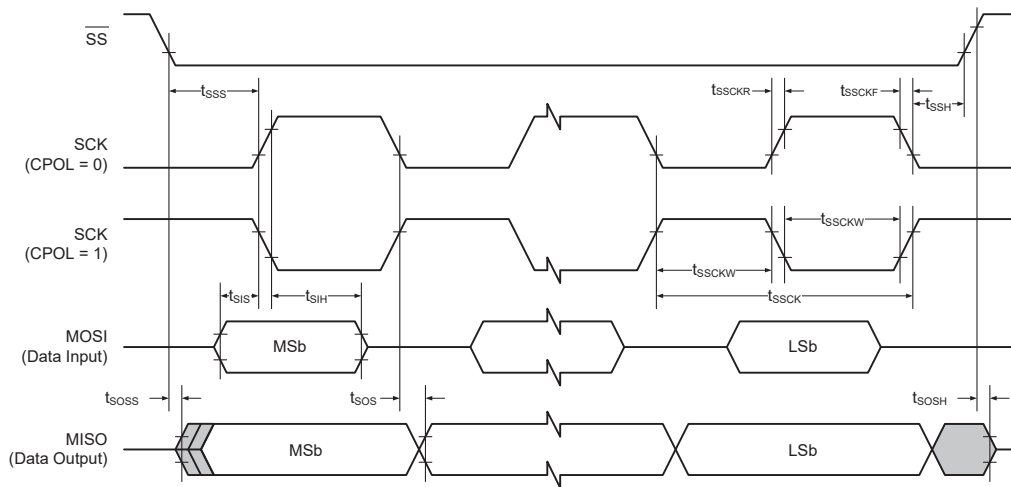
$\overline{SS}$

$t_{SSS}$

$t_{SSCKR}$

$t_{SSCKF}$

$t_{SSH}$

SCK (CPOL = 0)

SCK (CPOL = 1)

$t_{SSCKW}$

$t_{SSCKW}$

$t_{SIS}$

$t_{SIH}$

$t_{SSCK}$

MOSI (Data Input)

MSb

LSb

$t_{SOSS}$

$t_{SOS}$

$t_{SOSH}$

MISO (Data Output)

MSb

LSb